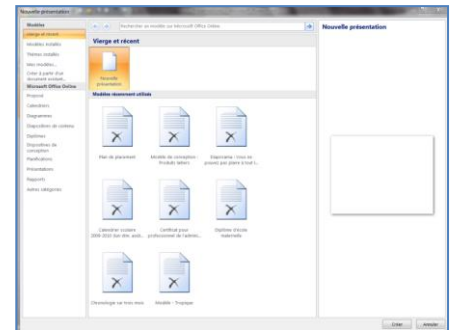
Nouvelle présentation

Modèles
Vierge et récent
Modèles installés
Thèmes installés
Mes modèles...
Créer à partir d'un document existant...
Microsoft Office Online
Proposé
Calendriers
Diagrammes
Dispositions de contenu
Diplômes
Dispositions de conception
Planifications
Présentations
Rapports
Autres catégories

Rechercher un modèle sur Microsoft Office Online

Vierge et récent

Nouvelle présentation

Modèles récemment utilisés

Plan de placement
Modèle de conception : Produits laitiers
Diaporama « Jeux en prenant pas plaire à tout t...
Calendrier scolaire 2009-2010 (lun-dim, aoû...
Certificat pour professionnel de l'admini...
Diplôme d'école maternelle
Chronologie sur trois mois
Modèle : Tropique

Nouvelle présentation

Créer
Annuler